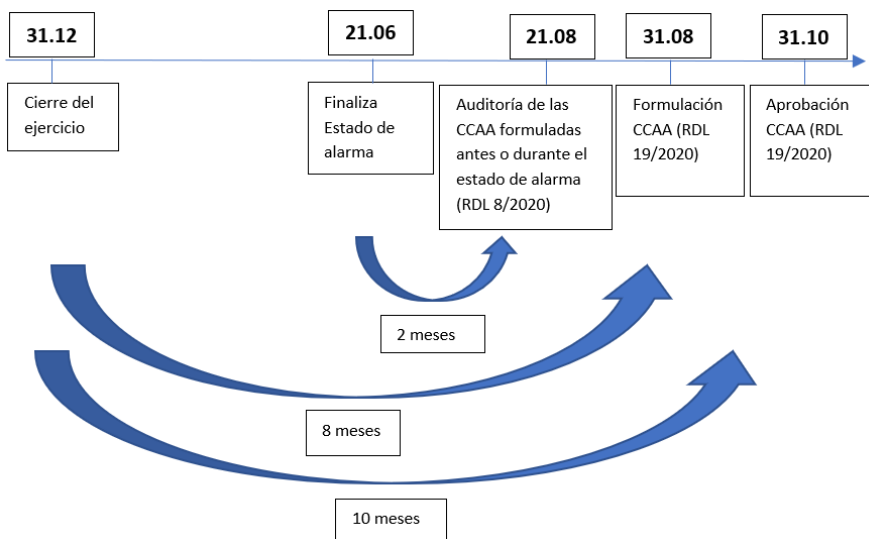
31.12

Cierre del ejercicio

21.06

Finaliza Estado de alarma

21.08

Auditoría de las CCAA formuladas antes o durante el estado de alarma (RDL 8/2020)

31.08

Formulación CCAA (RDL 19/2020)

31.10

Aprobación CCAA (RDL 19/2020)

2 meses

8 meses

10 meses